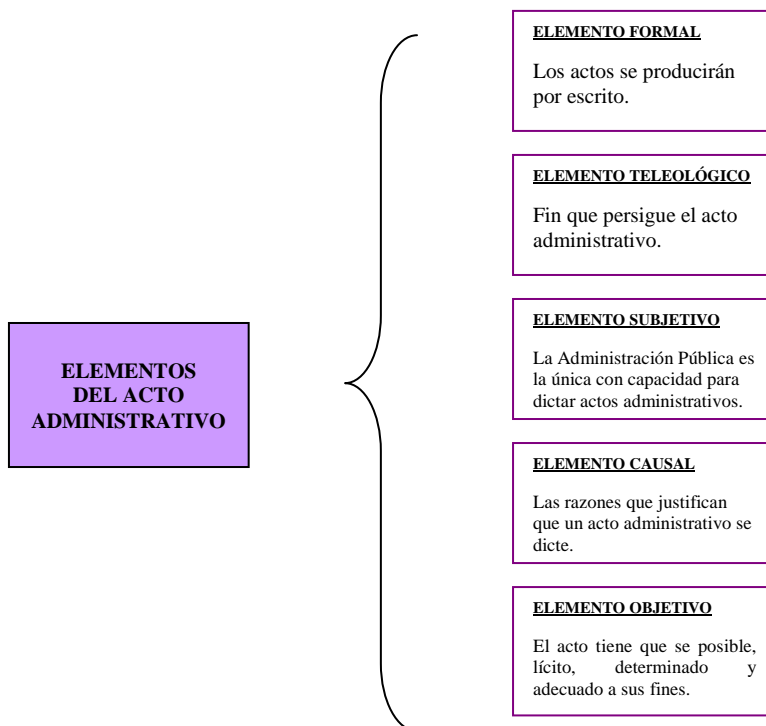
ELEMENTOS DEL ACTO ADMINISTRATIVO

ELEMENTO FORMAL

Los actos se producirán por escrito.

ELEMENTO TELEOLÓGICO

Fin que persigue el acto administrativo.

ELEMENTO SUBJETIVO

La Administración Pública es la única con capacidad para dictar actos administrativos.

ELEMENTO CAUSAL

Las razones que justifican que un acto administrativo se dicte.

ELEMENTO OBJETIVO

El acto tiene que se posible, lícito, determinado y adecuado a sus fines.